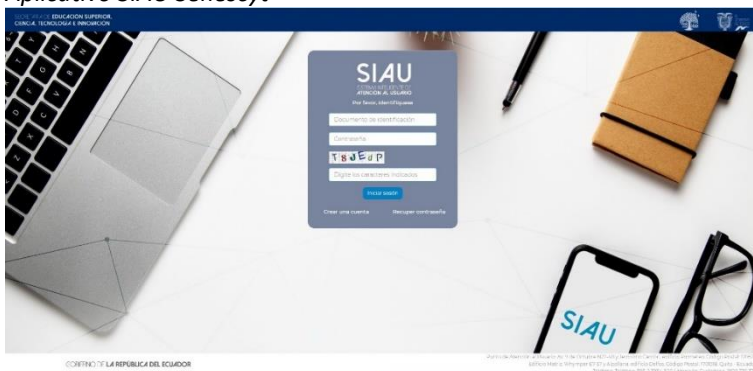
Aplicativo SIAU Senescyt

SECRETARÍA DE EDUCACIÓN SUPERIOR, CIENCIA, TECNOLOGÍA E INNOVACIÓN

SIAU
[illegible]
ATENCIÓN AL USUARIO
Por favor, identifíquese

Documento de identificación
Contraseña
T8JEdP
Digite los caracteres indicados
Iniciar sesión
Crear una cuenta
Recuperar contraseña

SIAU

GOBIERNO DE LA REPÚBLICA DEL ECUADOR

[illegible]